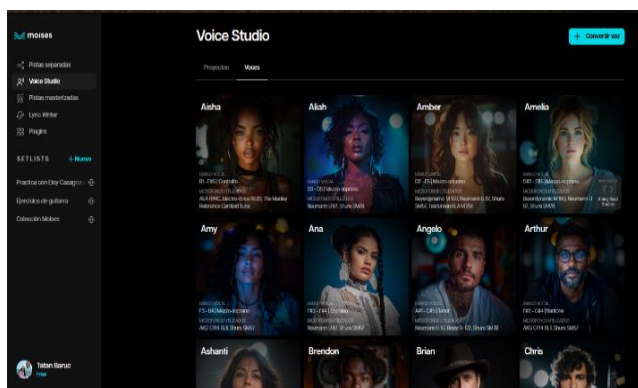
moises

Pistas separadas
Voice Studio
Pistas masterizadas
Lyric Writer
Plugins

SETLISTS + Nuevo

Practica con Eloy Casagra
Ejercicios de guitarra
Colección Moises

Voice Studio

+ Convertir voz

Proyectos Voces

Aisha

Aliah

Amber

Amelia

Amy

Ana

Angelo

Arthur

Ashanti

Brendon

Brian

Chris

Tatan Baruc
Free